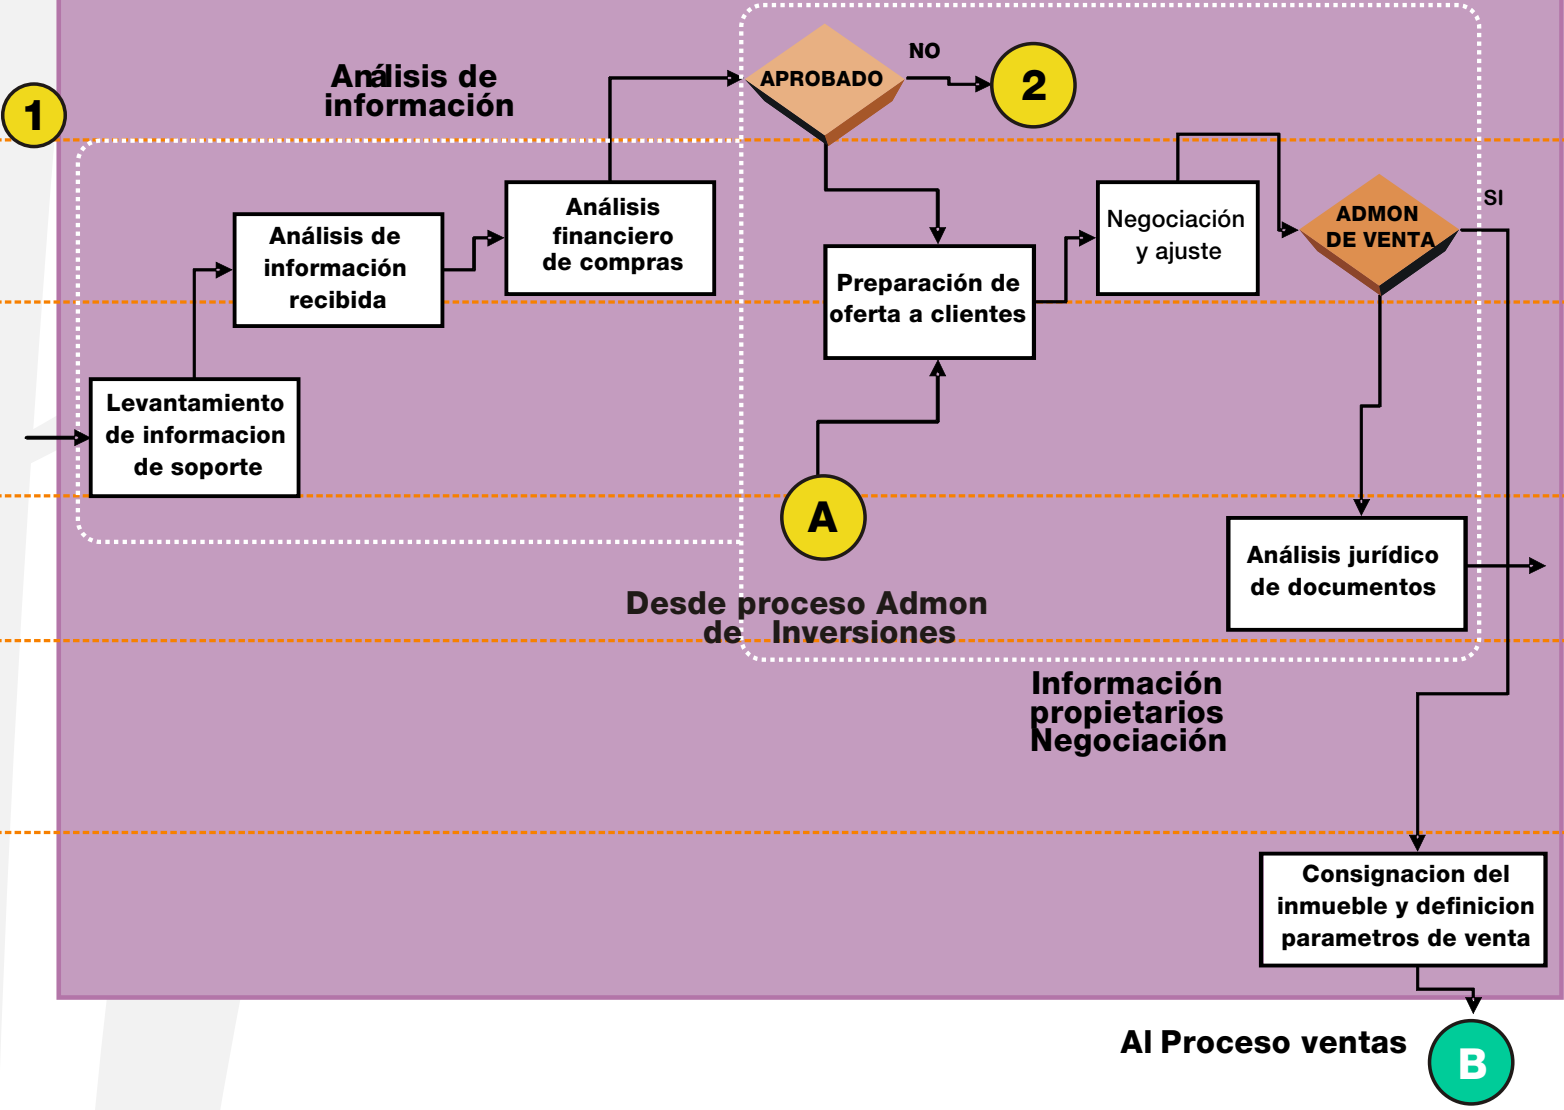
1

Análisis de información

APROBADO

NO

2

Análisis de información recibida

Análisis financiero de compras

Negociación y ajuste

ADMON DE VENTA

SI

Preparación de oferta a clientes

Levantamiento de informacion de soporte

A

Análisis jurídico de documentos

Desde proceso Admon de Inversiones

Información propietarios Negociación

Consignacion del inmueble y definicion parametros de venta

Al Proceso ventas

B